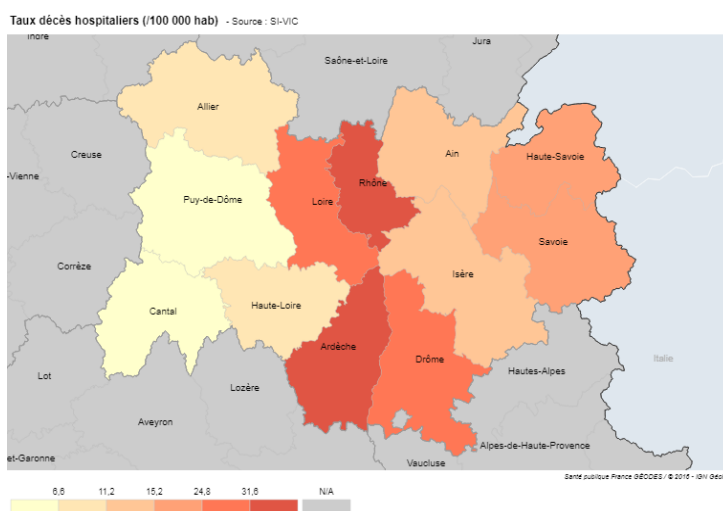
Taux décès hospitaliers (/100 000 hab) - Source : SI-VIC

Indre
Saône-et-Loire
Jura
Allier
Ain
Creuse
Haute-Savoie
Rhône
Puy-de-Dôme
Loire
-Vienne
Savoie
Corrèze
Isère
Haute-Loire
Cantal
Ardèche
Drôme
Italie
Hautes-Alpes
Lot
Lozère
Aveyron
Alpes-de-Haute-Provence
et-Garonne
Vaucluse

Santé publique France GÉODES / © 2016 - IGN Géo

6,6 11,2 15,2 24,8 31,6 N/A